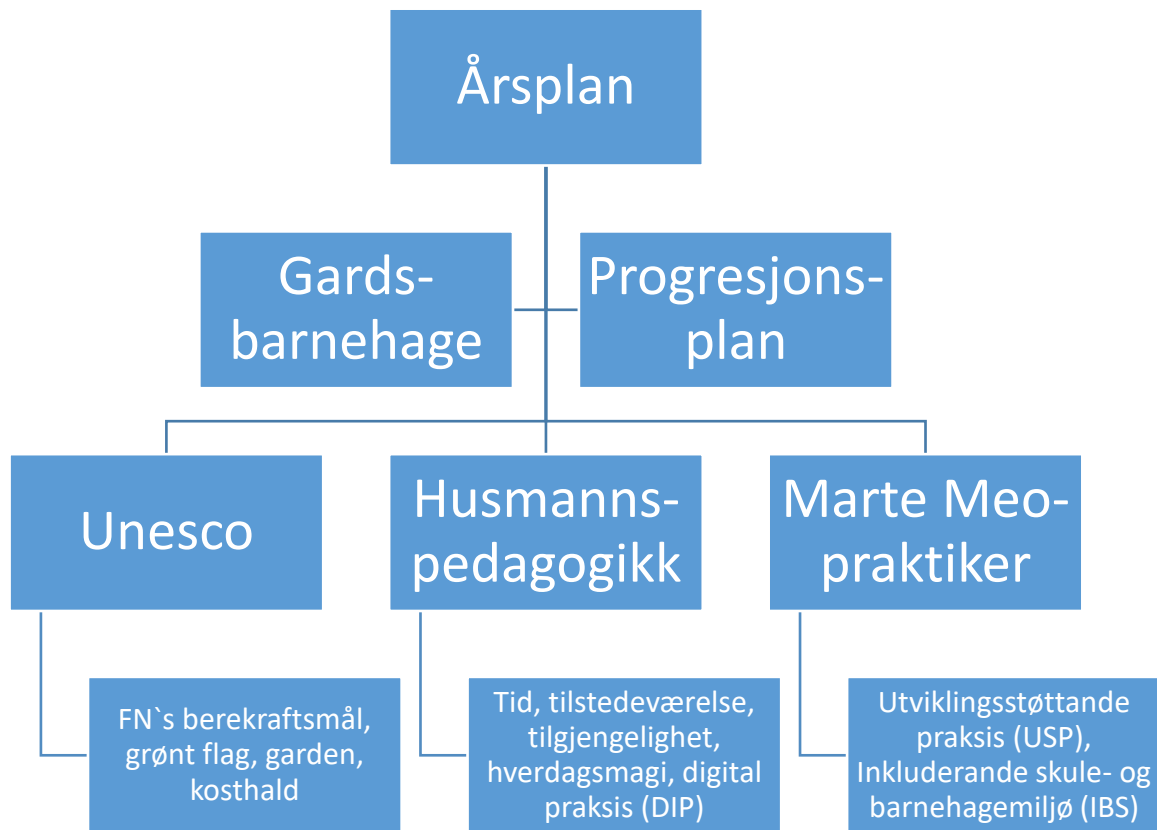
Årsplan

Gards-barnehage

Progresjons-plan

Unesco

Husmanns-pedagogikk

Marte Meo-praktiker

FN`s berekraftsmål, grønt flag, garden, kosthald

Tid, tilstedeværelse, tilgjengelighet, hverdagsmagi, digital praksis (DIP)

Utviklingsstøttande praksis (USP), Inkluderande skule- og barnehagemiljø (IBS)